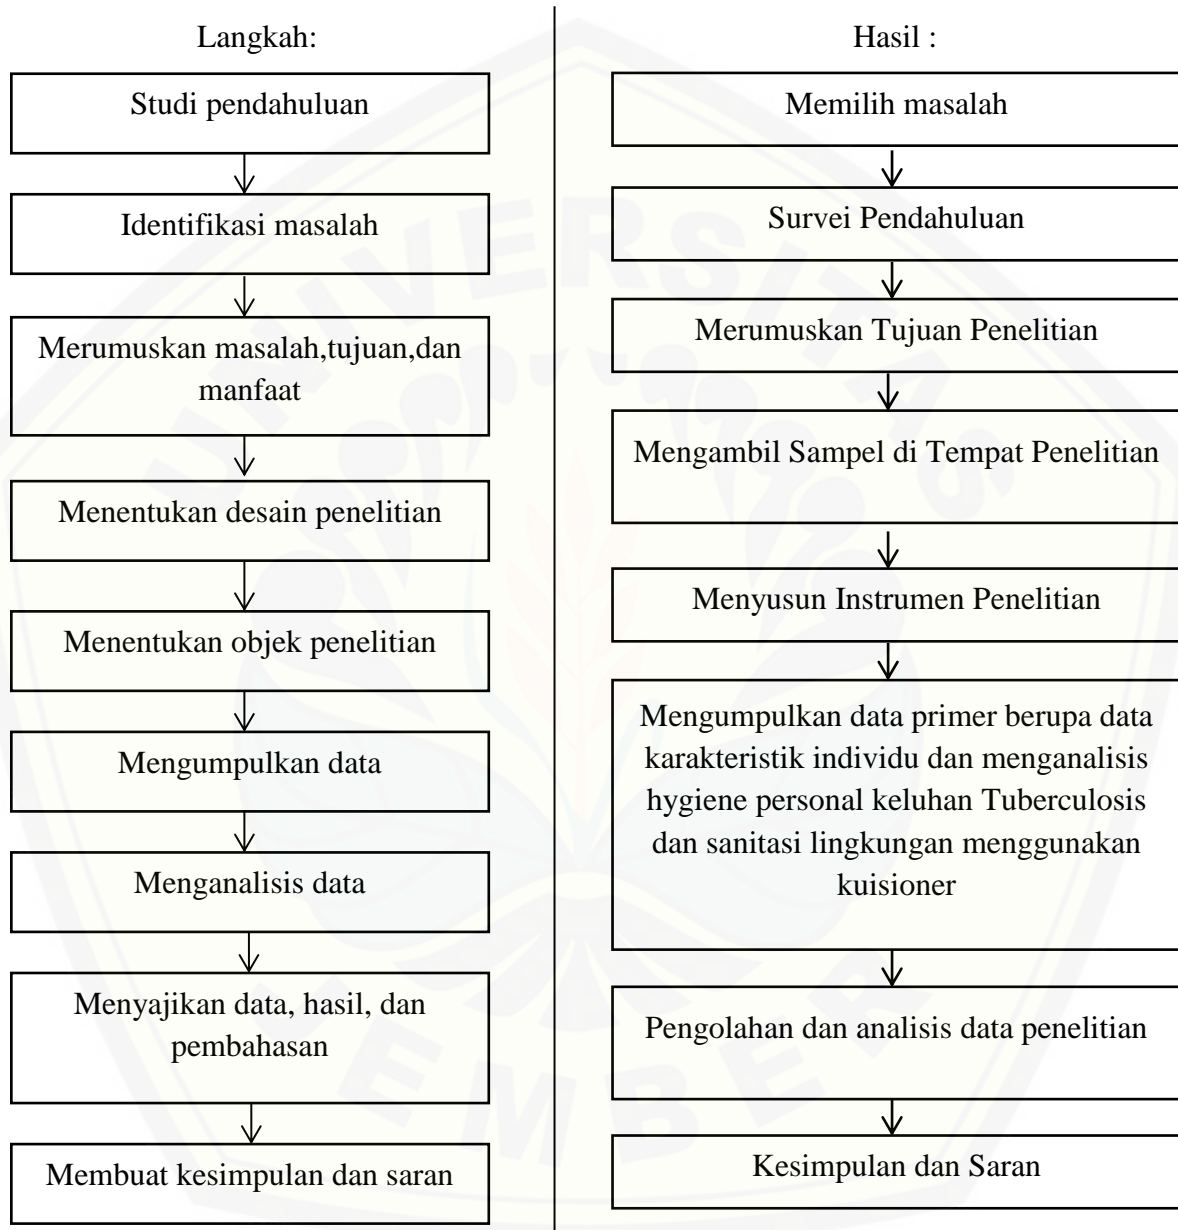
Langkah:

Studi pendahuluan

Identifikasi masalah

Merumuskan masalah,tujuan,dan manfaat

Menentukan desain penelitian

Menentukan objek penelitian

Mengumpulkan data

Menganalisis data

Menyajikan data, hasil, dan pembahasan

Membuat kesimpulan dan saran

Hasil :

Memilih masalah

Survei Pendahuluan

Merumuskan Tujuan Penelitian

Mengambil Sampel di Tempat Penelitian

Menyusun Instrumen Penelitian

Mengumpulkan data primer berupa data karakteristik individu dan menganalisis hygiene personal keluhan Tuberculosis dan sanitasi lingkungan menggunakan kuisioner

Pengolahan dan analisis data penelitian

Kesimpulan dan Saran